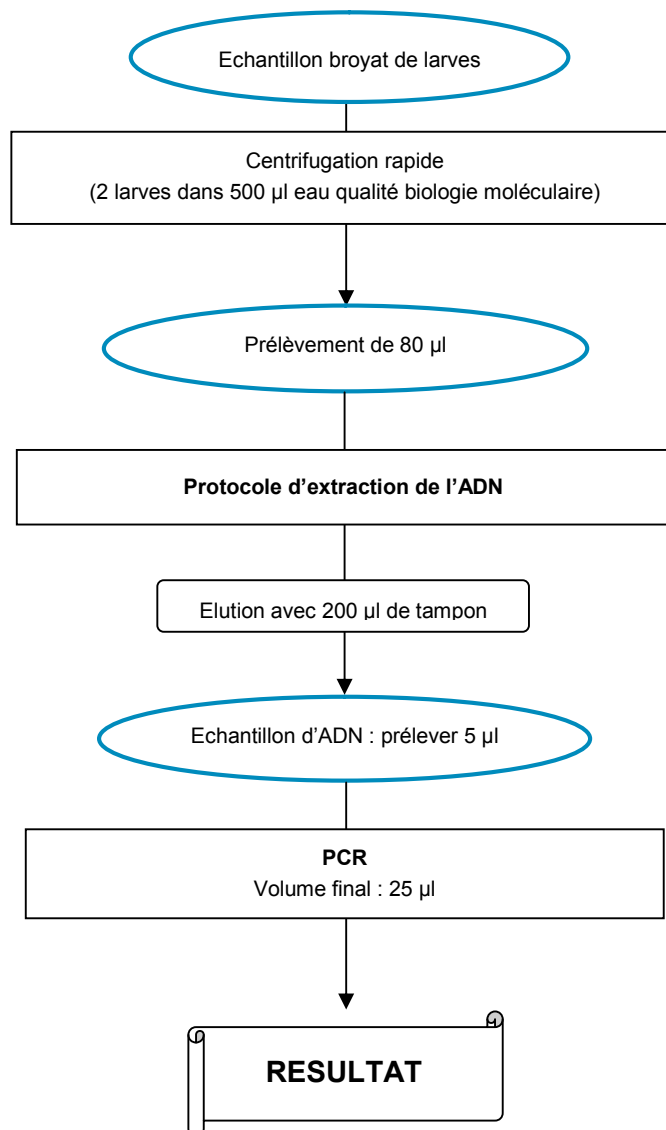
Echantillon broyat de larves

Centrifugation rapide
(2 larves dans 500 µl eau qualité biologie moléculaire)

Prélèvement de 80 µl

**Protocole d'extraction de l'ADN**

Elution avec 200 µl de tampon

Echantillon d'ADN : prélever 5 µl

**PCR**
Volume final : 25 µl

**RESULTAT**